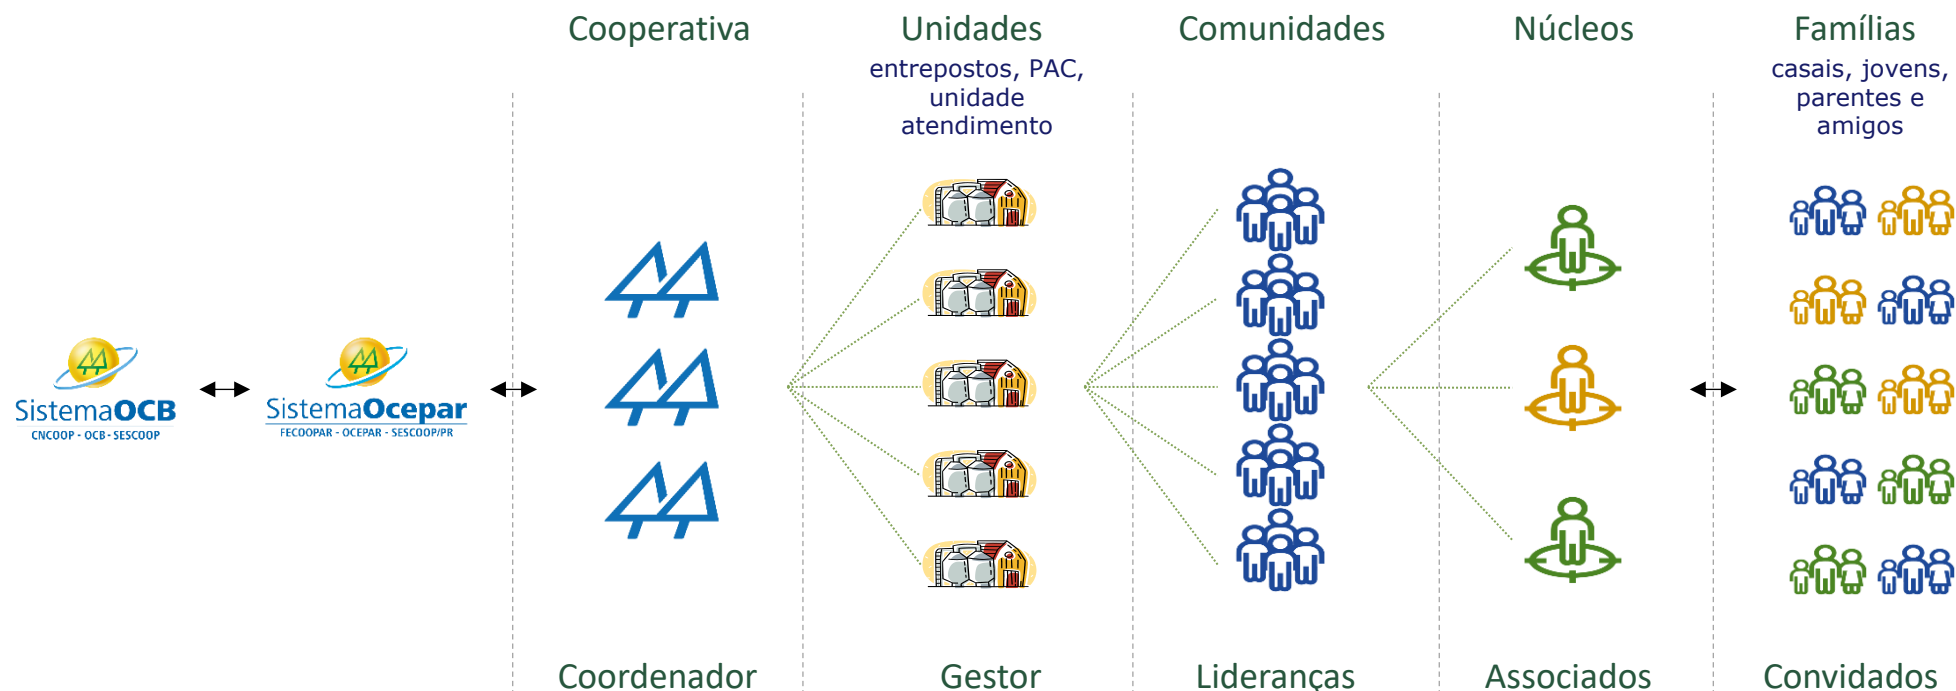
Cooperativa

Unidades
entrepostos, PAC, unidade atendimento

Comunidades

Núcleos

Famílias
casais, jovens, parentes e amigos

SistemaOCB
CNCOOP - OCB - SESCOOP

SistemaOcepar
FECOOPAR - OCEPAR - SESCOOP/PR

Coordenador

Gestor

Lideranças

Associados

Convidados